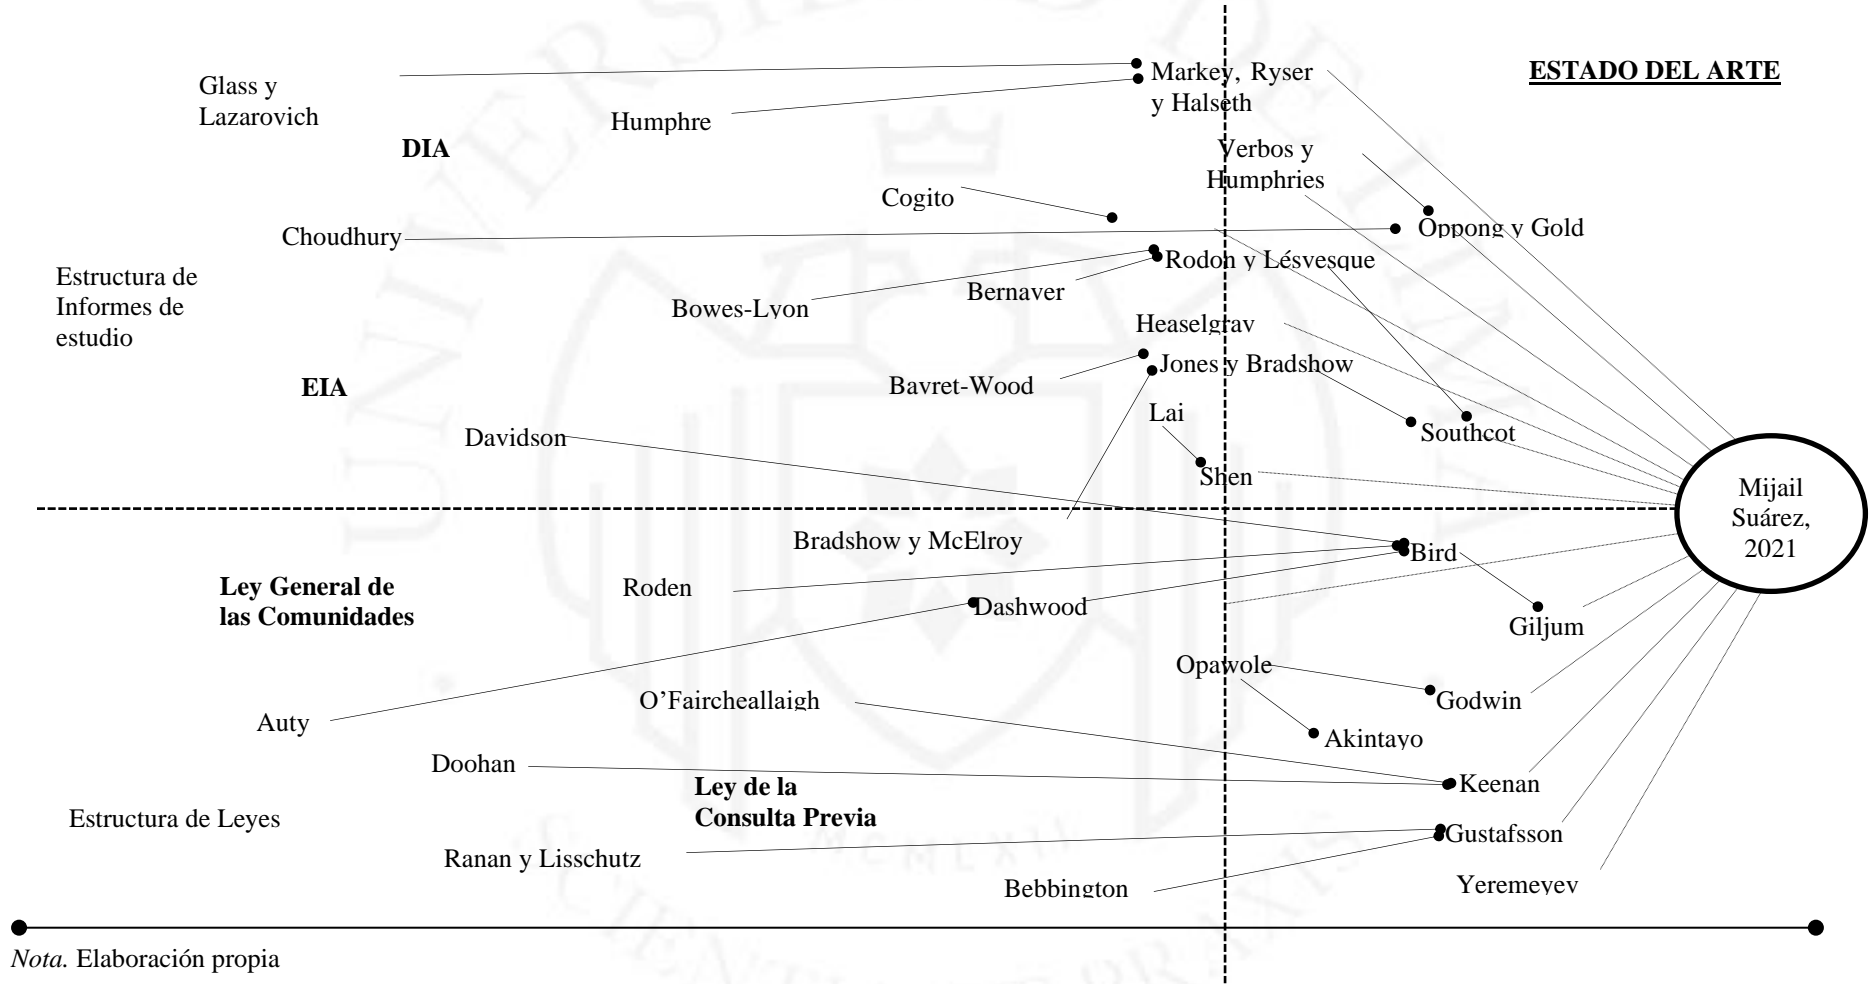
ESTADO DEL ARTE

Glass y Lazarovich

Markey, Ryser y Halseth

Humphre

DIA

Verbos y Humphries

Cogito

Choudhury

Oppong y Gold

Estructura de Informes de estudio

Rodon y Lésvesque

Bernaver

Bowes-Lyon

Heaselgrav

Jones y Bradshow

Bavret-Wood

EIA

Lai

Southcot

Davidson

Shen

Mijail Suárez, 2021

Bradshow y McElroy

Bird

Ley General de las Comunidades

Roden

Dashwood

Giljum

Opawole

Godwin

O'Faircheallaigh

Auty

Akintayo

Doohan

Keenan

Ley de la Consulta Previa

Estructura de Leyes

Gustafsson

Ranan y Lisschutz

Bebbington

Yeremeyev

Nota. Elaboración propia